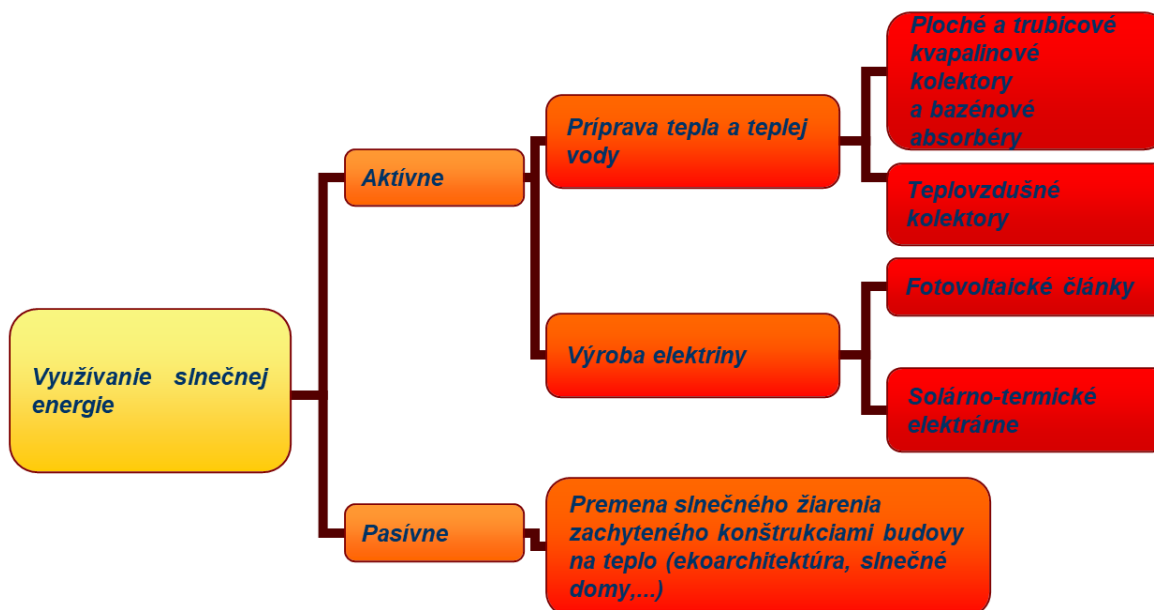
Využívanie slnečnej energie

Aktívne

Príprava tepla a teplej vody

Ploché a trubicové kvapalinové kolektory a bazénové absorbéry

Teplovzdušné kolektory

Výroba elektriny

Fotovoltaické články

Solárno-termické elektrárne

Pasívne

Premena slnečného žiarenia zachyteného konštrukciami budovy na teplo (ekoarchitektúra, slnečné domy,...)